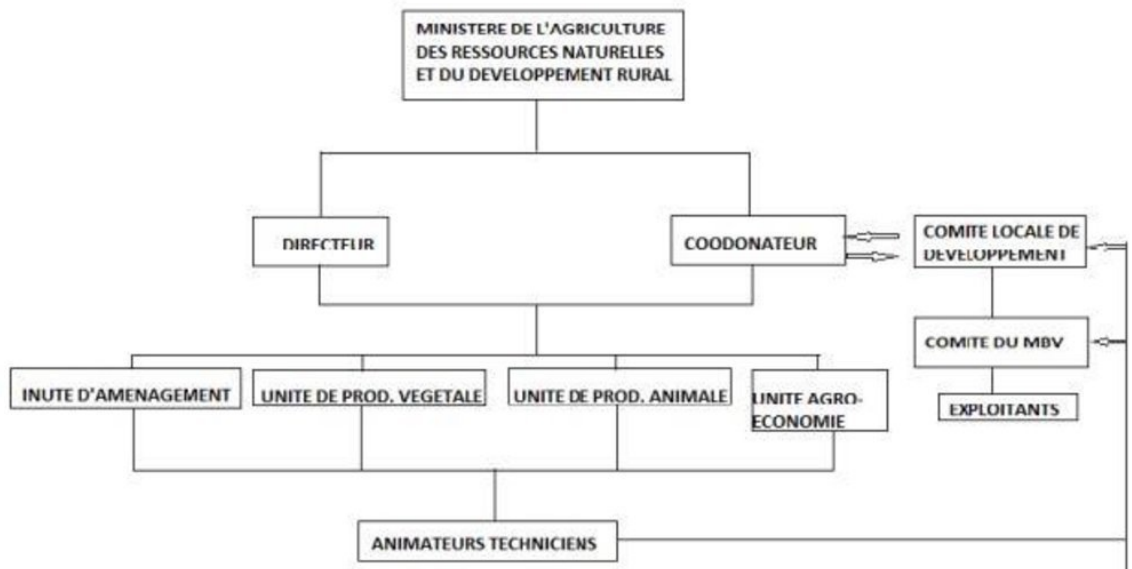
MINISTERE DE L'AGRICULTURE DES RESSOURCES NATURELLES ET DU DEVELOPPEMENT RURAL

DIRECTEUR

COODONATEUR

COMITE LOCALE DE DEVELOPPEMENT

COMITE DU MBV

EXPLOITANTS

INUTE D'AMENAGEMENT

UNITE DE PROD. VEGETALE

UNITE DE PROD. ANIMALE

UNITE AGRO-ECONOMIE

ANIMATEURS TECHNICIENS